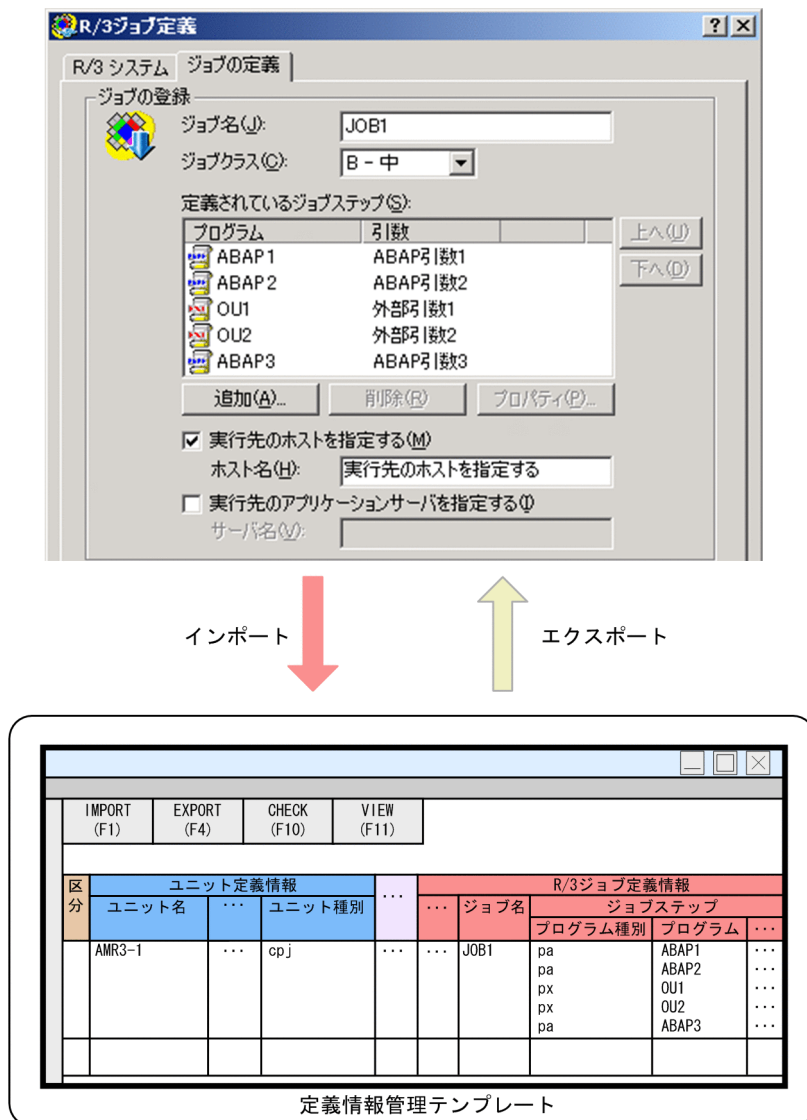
R/3ジョブ定義 ? X

R/3 システム | ジョブの定義

ジョブの登録

ジョブ名(J): JOB1

ジョブクラス(C): B - 中

定義されているジョブステップ(S):

| プログラム | 引数 |
|---|---|
| ABAP1 | ABAP引数1 |
| ABAP2 | ABAP引数2 |
| OU1 | 外部引数1 |
| OU2 | 外部引数2 |
| ABAP3 | ABAP引数3 |

上へ(U)
下へ(D)

追加(A)... 削除(R) プロパティ(P)...

☑ 実行先のホストを指定する(M)

ホスト名(H): 実行先のホストを指定する

☐ 実行先のアプリケーションサーバを指定する(I)

サーバ名(V):

インポート

エクスポート

IMPORT (F1) | EXPORT (F4) | CHECK (F10) | VIEW (F11)

| 区分 | ユニット定義情報 | | | … | R/3ジョブ定義情報 | | | | |
|---|---|---|---|---|---|---|---|---|---|
| | ユニット名 | … | ユニット種別 | | … | ジョブ名 | ジョブステップ | | |
| | | | | | | | プログラム種別 | プログラム | … |
| | AMR3-1 | … | cpj | … | … | JOB1 | pa<br>pa<br>px<br>px<br>pa | ABAP1<br>ABAP2<br>OU1<br>OU2<br>ABAP3 | …<br>…<br>…<br>…<br>… |
| | | | | | | | | | |

定義情報管理テンプレート